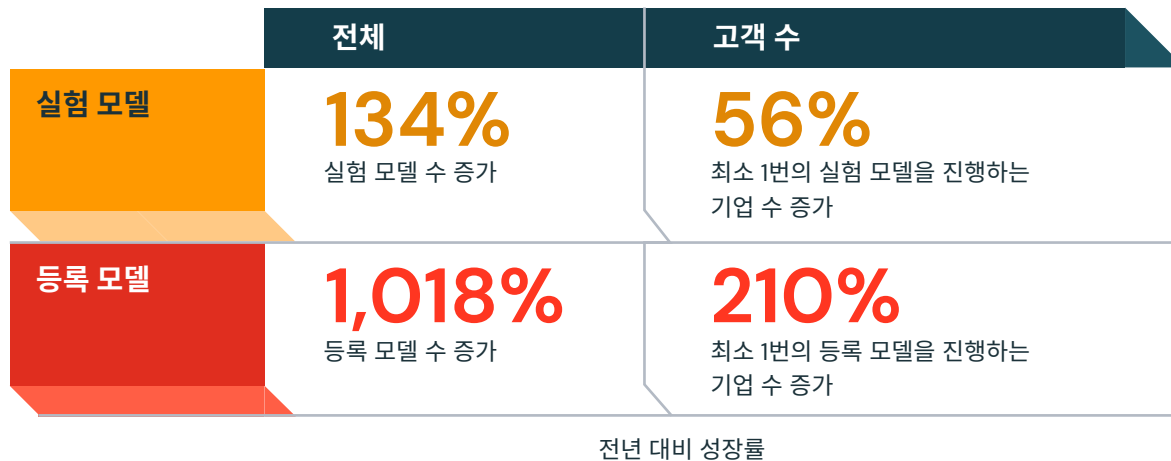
|  | 전체 | 고객 수 |
|---|---|---|
| 실험 모델 | 134% 실험 모델 수 증가 | 56% 최소 1번의 실험 모델을 진행하는 기업 수 증가 |
| 등록 모델 | 1,018% 등록 모델 수 증가 | 210% 최소 1번의 등록 모델을 진행하는 기업 수 증가 |

전년 대비 성장률